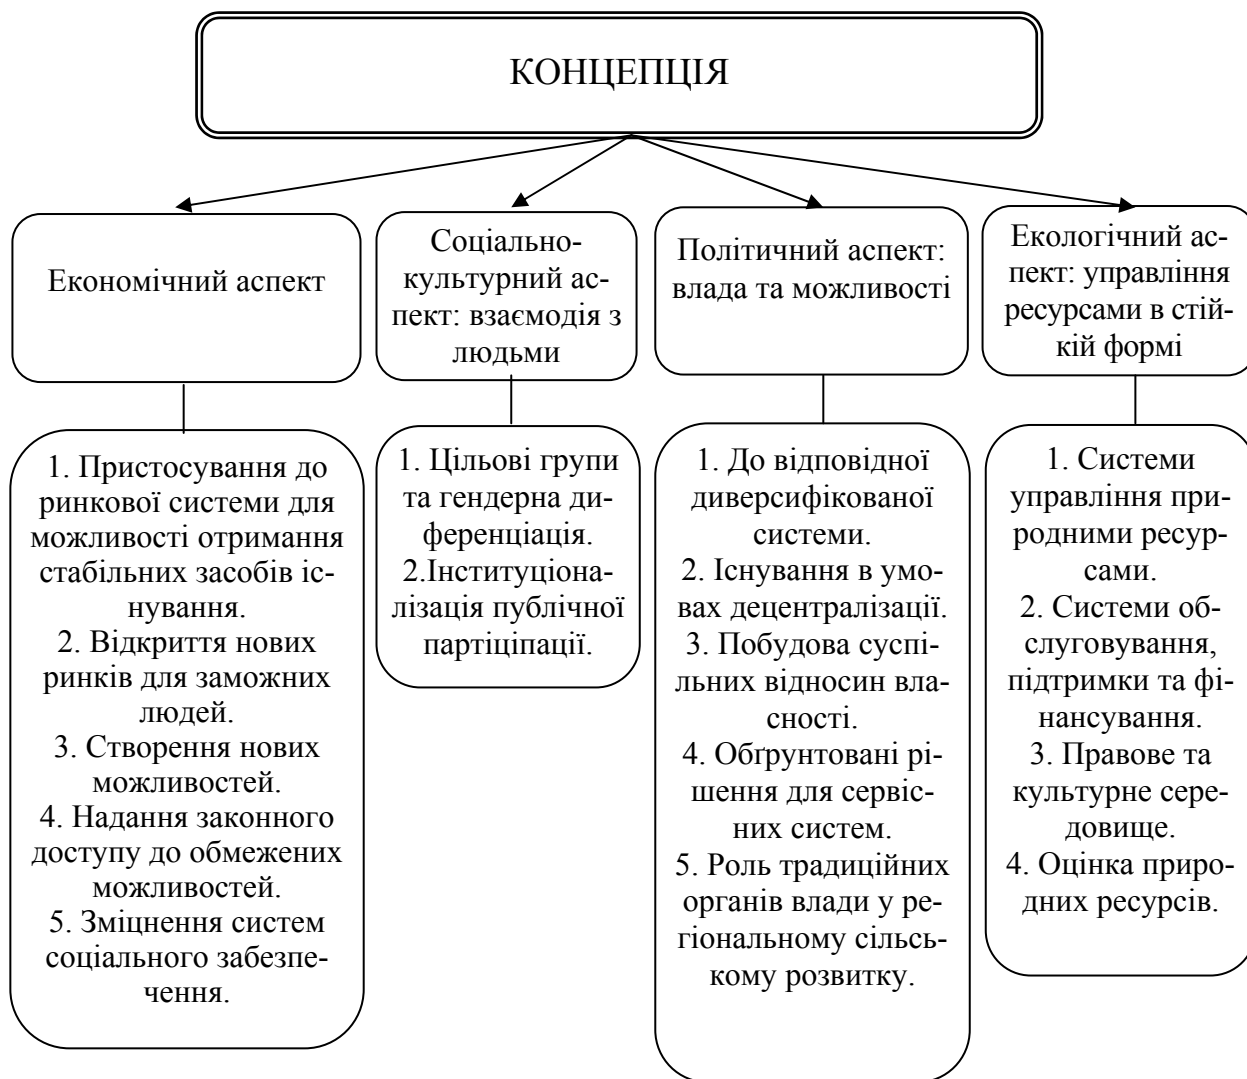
КОНЦЕПЦІЯ

Економічний аспект

1. Пристосування до ринкової системи для можливості отримання стабільних засобів існування.
2. Відкриття нових ринків для заможних людей.
3. Створення нових можливостей.
4. Надання законного доступу до обмежених можливостей.
5. Зміцнення систем соціального забезпечення.

Соціально-культурний аспект: взаємодія з людьми

1. Цільові групи та гендерна диференціація.
2.Інституціоналізація публічної партіципації.

Політичний аспект: влада та можливості

1. До відповідної диверсифікованої системи.
2. Існування в умовах децентралізації.
3. Побудова суспільних відносин власності.
4. Обґрунтовані рішення для сервісних систем.
5. Роль традиційних органів влади у регіональному сільському розвитку.

Екологічний аспект: управління ресурсами в стійкій формі

1. Системи управління природними ресурсами.
2. Системи обслуговування, підтримки та фінансування.
3. Правове та культурне середовище.
4. Оцінка природних ресурсів.